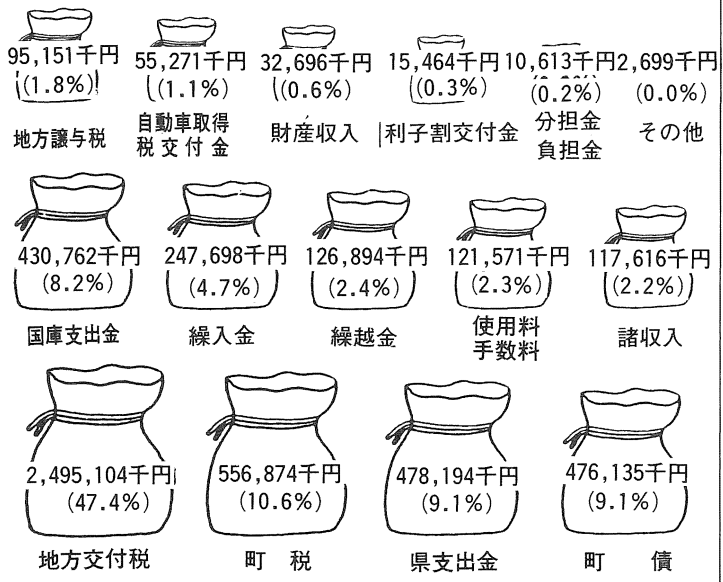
95,151千円
(1.8%)
地方譲与税

55,271千円
(1.1%)
自動車取得税交付金

32,696千円
(0.6%)
財産収入

15,464千円
(0.3%)
利子割交付金

10,613千円
(0.2%)
分担金負担金

2,699千円
(0.0%)
その他

430,762千円
(8.2%)
国庫支出金

247,698千円
(4.7%)
繰入金

126,894千円
(2.4%)
繰越金

121,571千円
(2.3%)
使用料手数料

117,616千円
(2.2%)
諸収入

2,495,104千円
(47.4%)
地方交付税

556,874千円
(10.6%)
町　税

478,194千円
(9.1%)
県支出金

476,135千円
(9.1%)
町　債